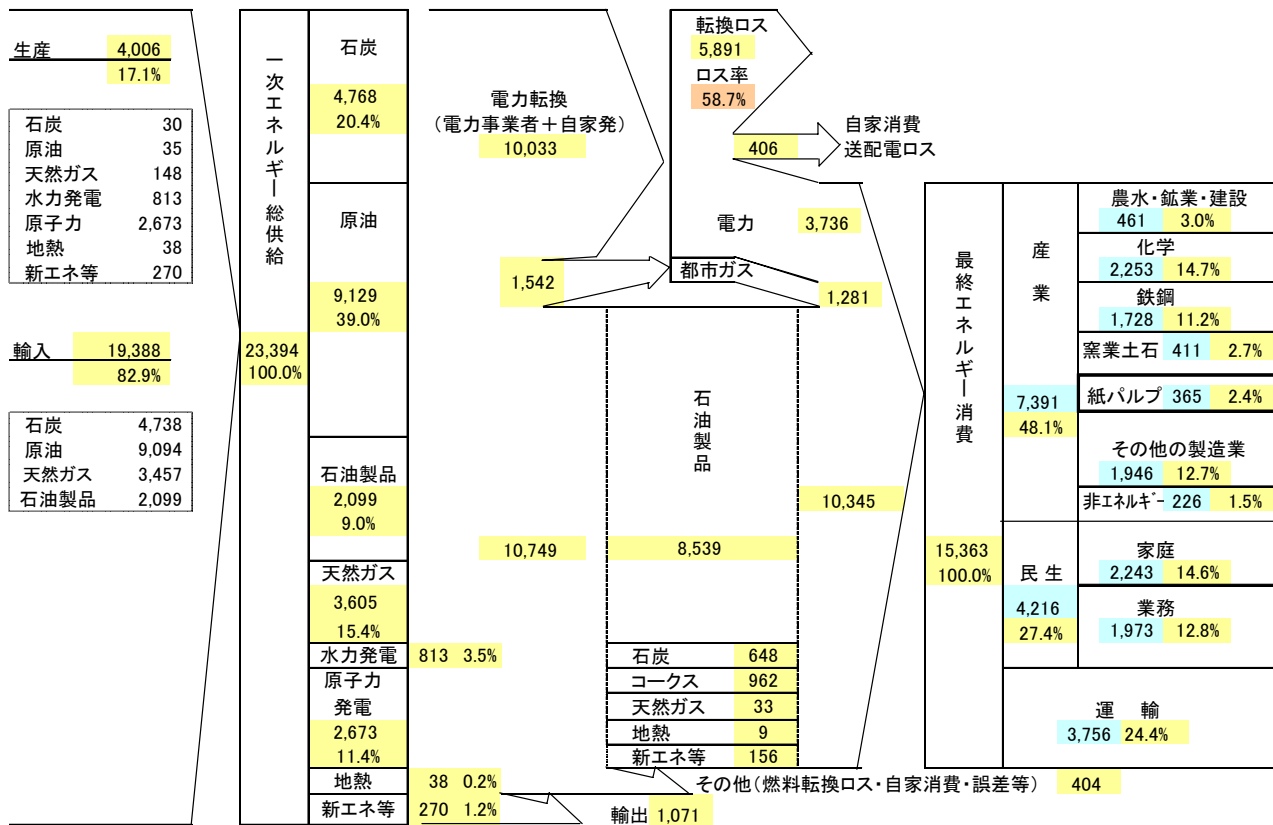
生産 4,006
17.1%

| 石炭 | 30 |
|---|---|
| 原油 | 35 |
| 天然ガス | 148 |
| 水力発電 | 813 |
| 原子力 | 2,673 |
| 地熱 | 38 |
| 新エネ等 | 270 |

輸入 19,388
82.9%

| 石炭 | 4,738 |
|---|---|
| 原油 | 9,094 |
| 天然ガス | 3,457 |
| 石油製品 | 2,099 |

一次エネルギー総供給
23,394
100.0%

石炭
4,768
20.4%

原油
9,129
39.0%

石油製品
2,099
9.0%

天然ガス
3,605
15.4%

水力発電 813 3.5%

原子力発電
2,673
11.4%

地熱 38 0.2%

新エネ等 270 1.2%

電力転換
(電力事業者+自家発)
10,033

1,542

10,749

転換ロス
5,891
ロス率
58.7%

406 自家消費
送配電ロス

電力 3,736

都市ガス
1,281

石油製品
8,539

10,345

| 石炭 | 648 |
|---|---|
| コークス | 962 |
| 天然ガス | 33 |
| 地熱 | 9 |
| 新エネ等 | 156 |

その他(燃料転換ロス・自家消費・誤差等) 404

輸出 1,071

最終エネルギー消費
15,363
100.0%

産業
7,391
48.1%

農水・鉱業・建設
461 3.0%
化学
2,253 14.7%
鉄鋼
1,728 11.2%
窯業土石 411 2.7%
紙パルプ 365 2.4%
その他の製造業
1,946 12.7%
非エネルギー 226 1.5%

民生
4,216
27.4%

家庭
2,243 14.6%
業務
1,973 12.8%

運 輸
3,756 24.4%